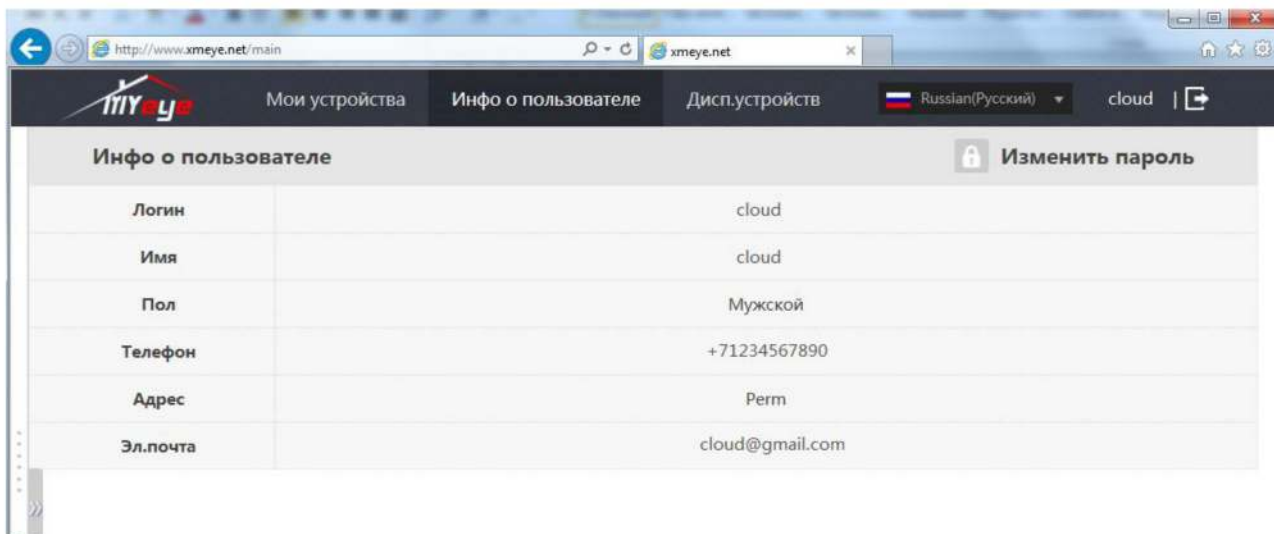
http://www.xmeye.net/main
xmeye.net

myeye
Мои устройства
Инфо о пользователе
Дисп.устройств
Russian(Русский)
cloud

Инфо о пользователе
Изменить пароль

| | |
|---|---|
| Логин | cloud |
| Имя | cloud |
| Пол | Мужской |
| Телефон | +71234567890 |
| Адрес | Perm |
| Эл.почта | cloud@gmail.com |